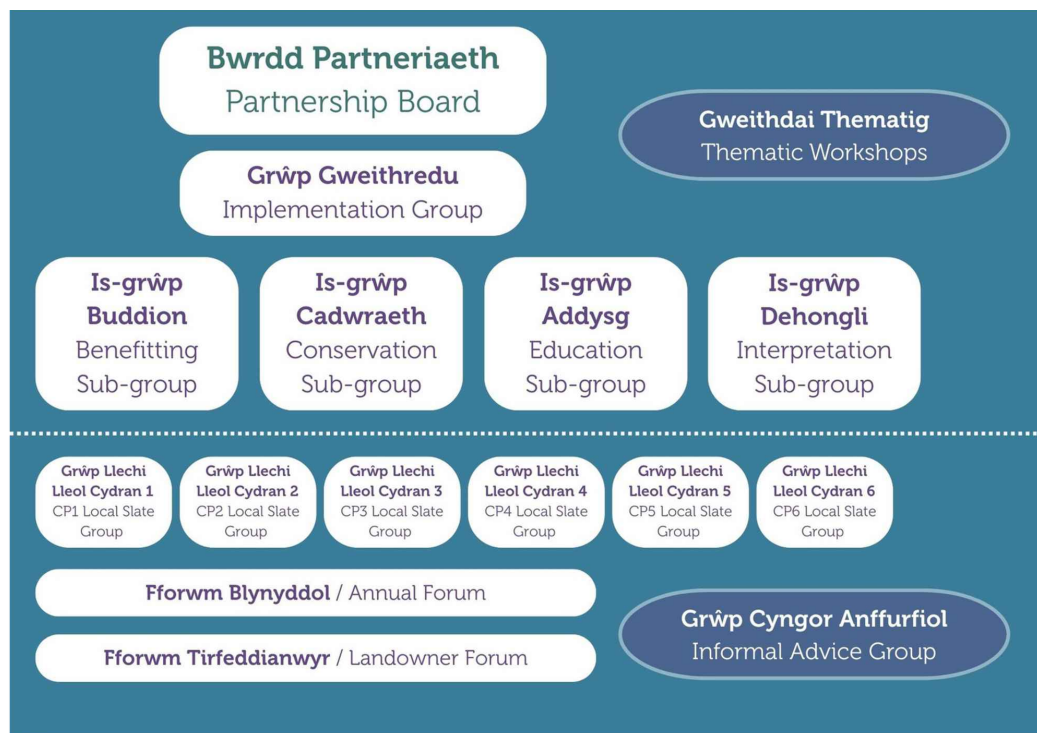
Bwrdd Partneriaeth
Partnership Board

Gweithdai Thematig
Thematic Workshops

Grŵp Gweithredu
Implementation Group

Is-grŵp Buddion
Benefitting Sub-group

Is-grŵp Cadwraeth
Conservation Sub-group

Is-grŵp Addysg
Education Sub-group

Is-grŵp Dehongli
Interpretation Sub-group

Grŵp Llechi Lleol Cydran 1
CP1 Local Slate Group

Grŵp Llechi Lleol Cydran 2
CP2 Local Slate Group

Grŵp Llechi Lleol Cydran 3
CP3 Local Slate Group

Grŵp Llechi Lleol Cydran 4
CP4 Local Slate Group

Grŵp Llechi Lleol Cydran 5
CP5 Local Slate Group

Grŵp Llechi Lleol Cydran 6
CP6 Local Slate Group

Fforwm Blynyddol / Annual Forum

Fforwm Tirfeddianwyr / Landowner Forum

Grŵp Cyngor Anffurfiol
Informal Advice Group